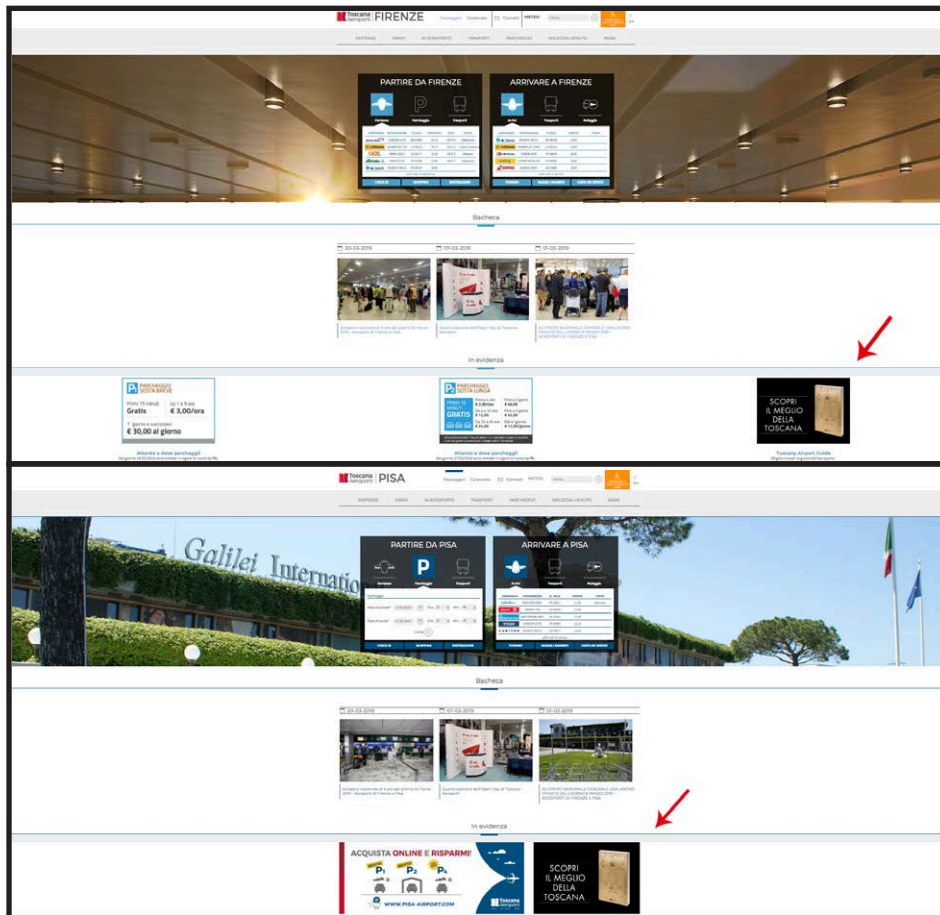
Toscana Aeroporti FIRENZE

Passeggeri Corporate Contatti METEO

PARTIRE DA FIRENZE

ARRIVARE A FIRENZE

Partenze Parcheggi Trasporti

Arrivi Trasporti Noleggio

Bacheca

20-03-2019

07-03-2019

01-03-2019

In evidenza

PARCHEGGIO SOSTA BREVE

Gratis

€ 3,00/ora

€ 30,00 al giorno

PARCHEGGIO SOSTA LUNGA

GRATIS

Attento a dove parcheggi!

Attento a dove parcheggi!

SCOPRI IL MEGLIO DELLA TOSCANA

Tuscany Airport Guide

Toscana Aeroporti PISA

Passeggeri Corporate Contatti METEO

Galilei Internatio

PARTIRE DA PISA

ARRIVARE A PISA

Partenze Parcheggi Trasporti

Arrivi Trasporti Noleggio

Bacheca

20-03-2019

07-03-2019

01-03-2019

In evidenza

ACQUISTA ONLINE E RISPARMI!

P1 P2 P4

WWW.PISA-AIRPORT.COM

Toscana Aeroporti

SCOPRI IL MEGLIO DELLA TOSCANA